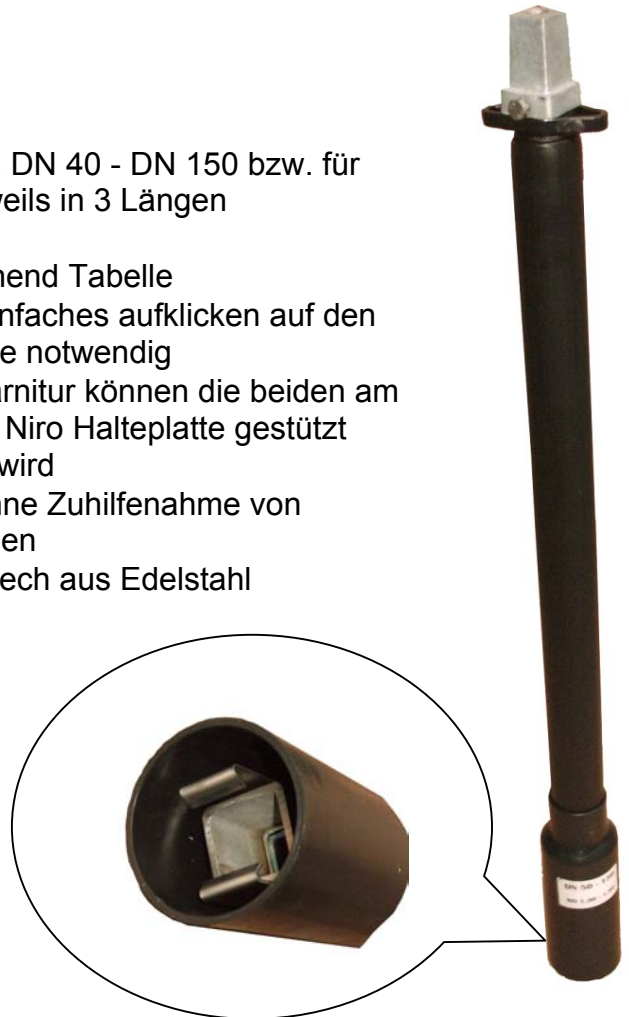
DN 40 - DN 150 bzw. für
eils in 3 Längen

hend Tabelle
nfaches aufklicken auf den
e notwendig
rnitur können die beiden am
Niro Halteplatte gestützt
wird
ne Zuhilfenahme von
en
ech aus Edelstahl

DN 50 - 150
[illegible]